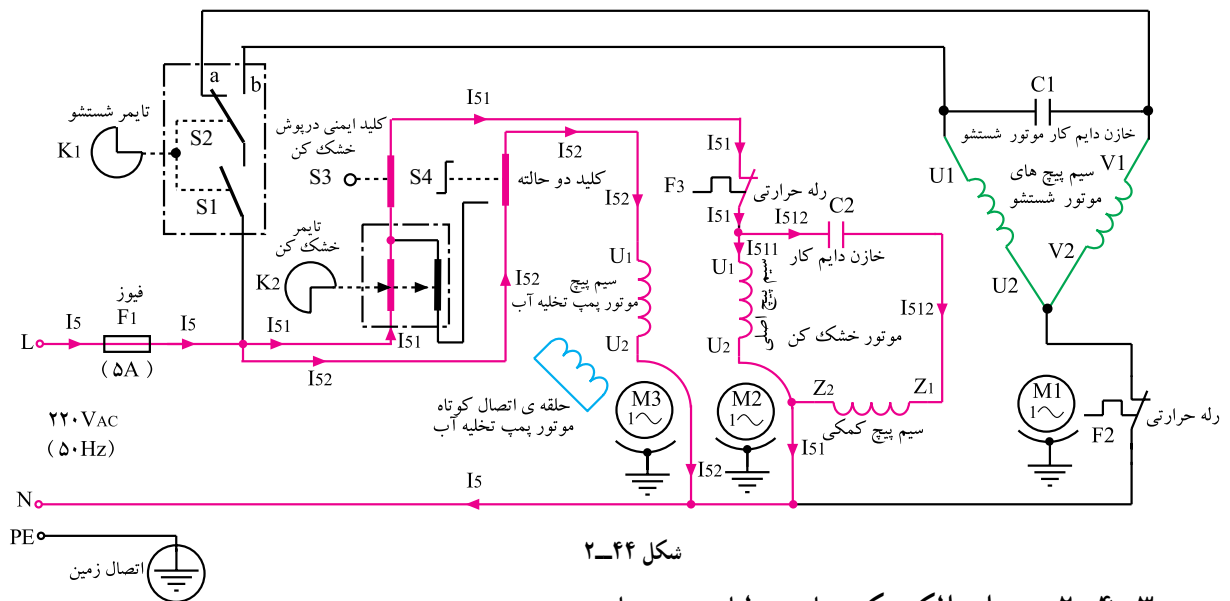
a
b
تایمر شستشو
K1
S2
S1
کلید ایمنی درپوش خشک کن
I51
I52
S3
S4
کلید دو حالته
I52
I51
F3
رله حرارتی
I51
I512
C2
C1
خازن دایم کار موتور شستشو
U1
V1
سیم پیچ های موتور شستشو
V2
U2
تایمر خشک کن
K2
U1
سیم پیچ موتور پمپ تخلیه آب
I52
U2
I511
U1
سیم پیچ اصلی
U2
خازن دایم کار
I512
موتور خشک کن
L
I5
فیوز
F1
(5A)
I5
I51
I51
I52
حلقه ی اتصال کوتاه موتور پمپ تخلیه آب
M3
1~
M2
1~
Z2
Z1
سیم پیچ کمکی
I51
M1
1~
رله حرارتی
F2
۲۲۰VAC
(۵۰Hz)
I52
N
I5
PE
اتصال زمین
شکل ۴۴ــ۲